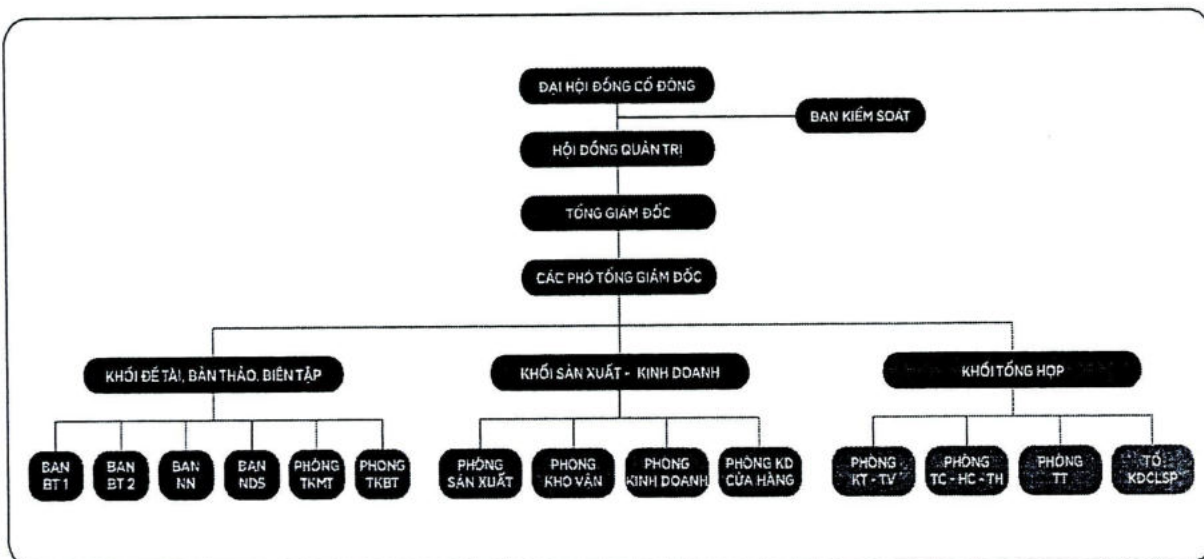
ĐẠI HỘI ĐỒNG CỔ ĐÔNG

BAN KIỂM SOÁT

HỘI ĐỒNG QUẢN TRỊ

TỔNG GIÁM ĐỐC

CÁC PHÓ TỔNG GIÁM ĐỐC

KHỐI ĐỀ TÀI, BẢN THẢO, BIÊN TẬP

KHỐI SẢN XUẤT - KINH DOANH

KHỐI TỔNG HỢP

BAN BT 1

BAN BT 2

BAN NN

BAN NDS

PHÒNG TKMT

PHÒNG TKBT

PHÒNG SẢN XUẤT

PHÒNG KHO VẬN

PHÒNG KINH DOANH

PHÒNG KD CỬA HÀNG

PHÒNG KT - TV

PHÒNG TC - HC - TH

PHÒNG TT

TỔ KĐCLSP